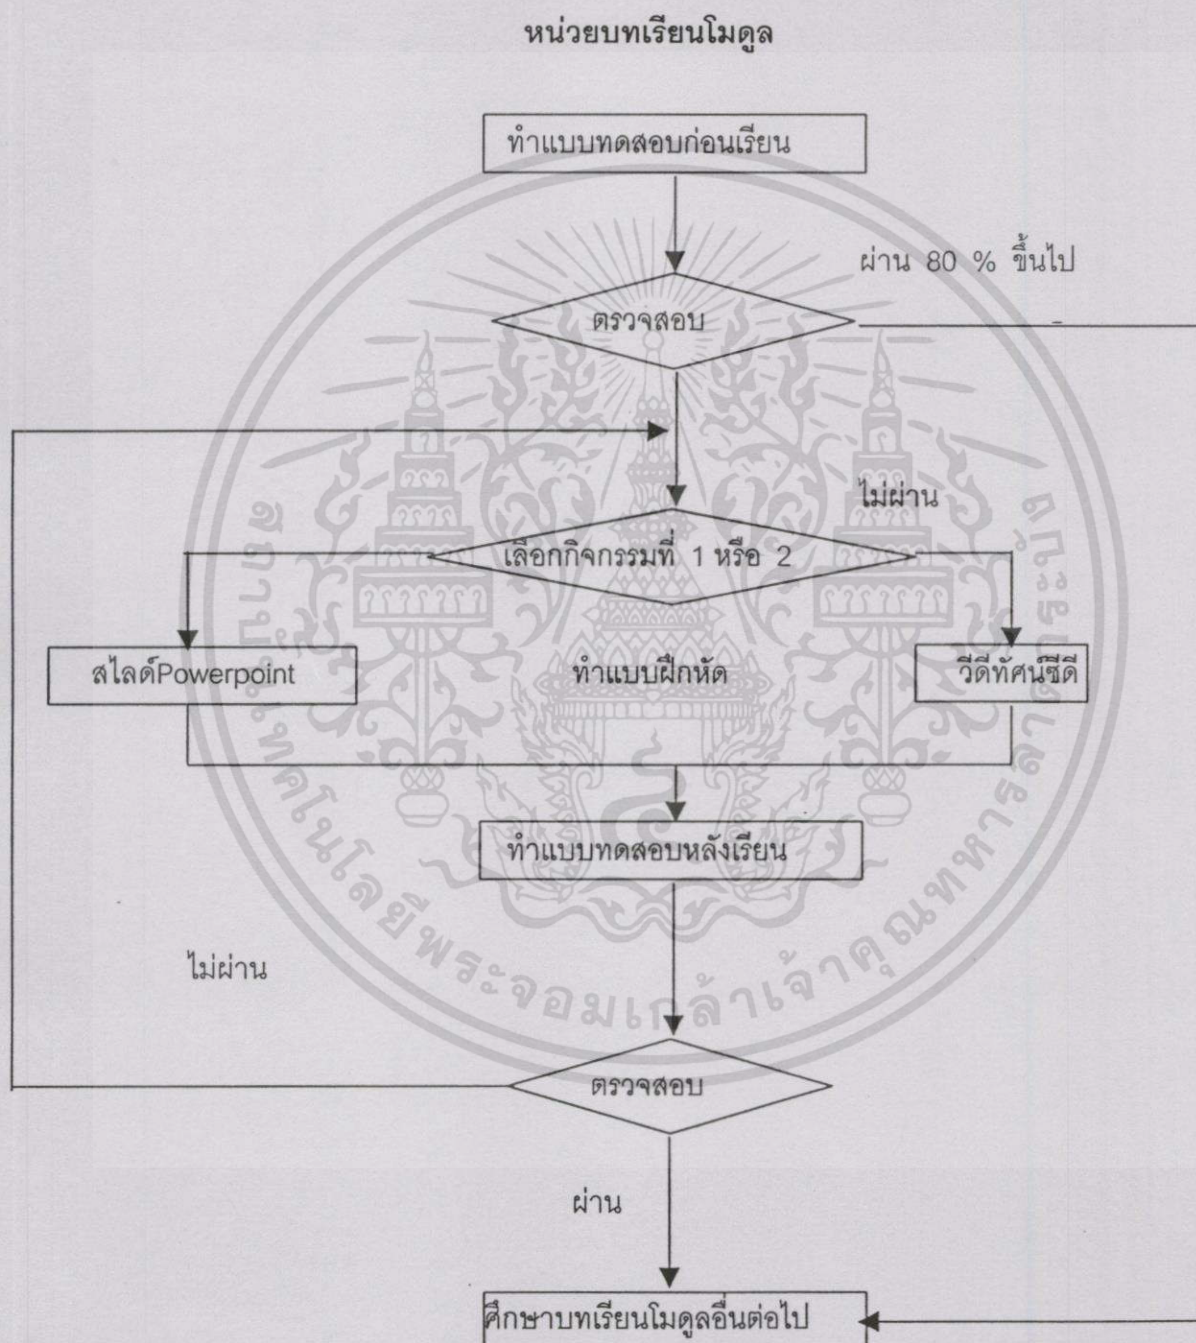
หน่วยบทเรียนโมดูล

ทำแบบทดสอบก่อนเรียน

ผ่าน 80 % ขึ้นไป

ตรวจสอบ

ไม่ผ่าน

เลือกกิจกรรมที่ 1 หรือ 2

สไลด์Powerpoint

ทำแบบฝึกหัด

วีดีทัศน์ซีดี

ทำแบบทดสอบหลังเรียน

ไม่ผ่าน

ตรวจสอบ

ผ่าน

ศึกษาบทเรียนโมดูลอื่นต่อไป

สถาบันเทคโนโลยีพระจอมเกล้าเจ้าคุณทหารลาดกระบัง